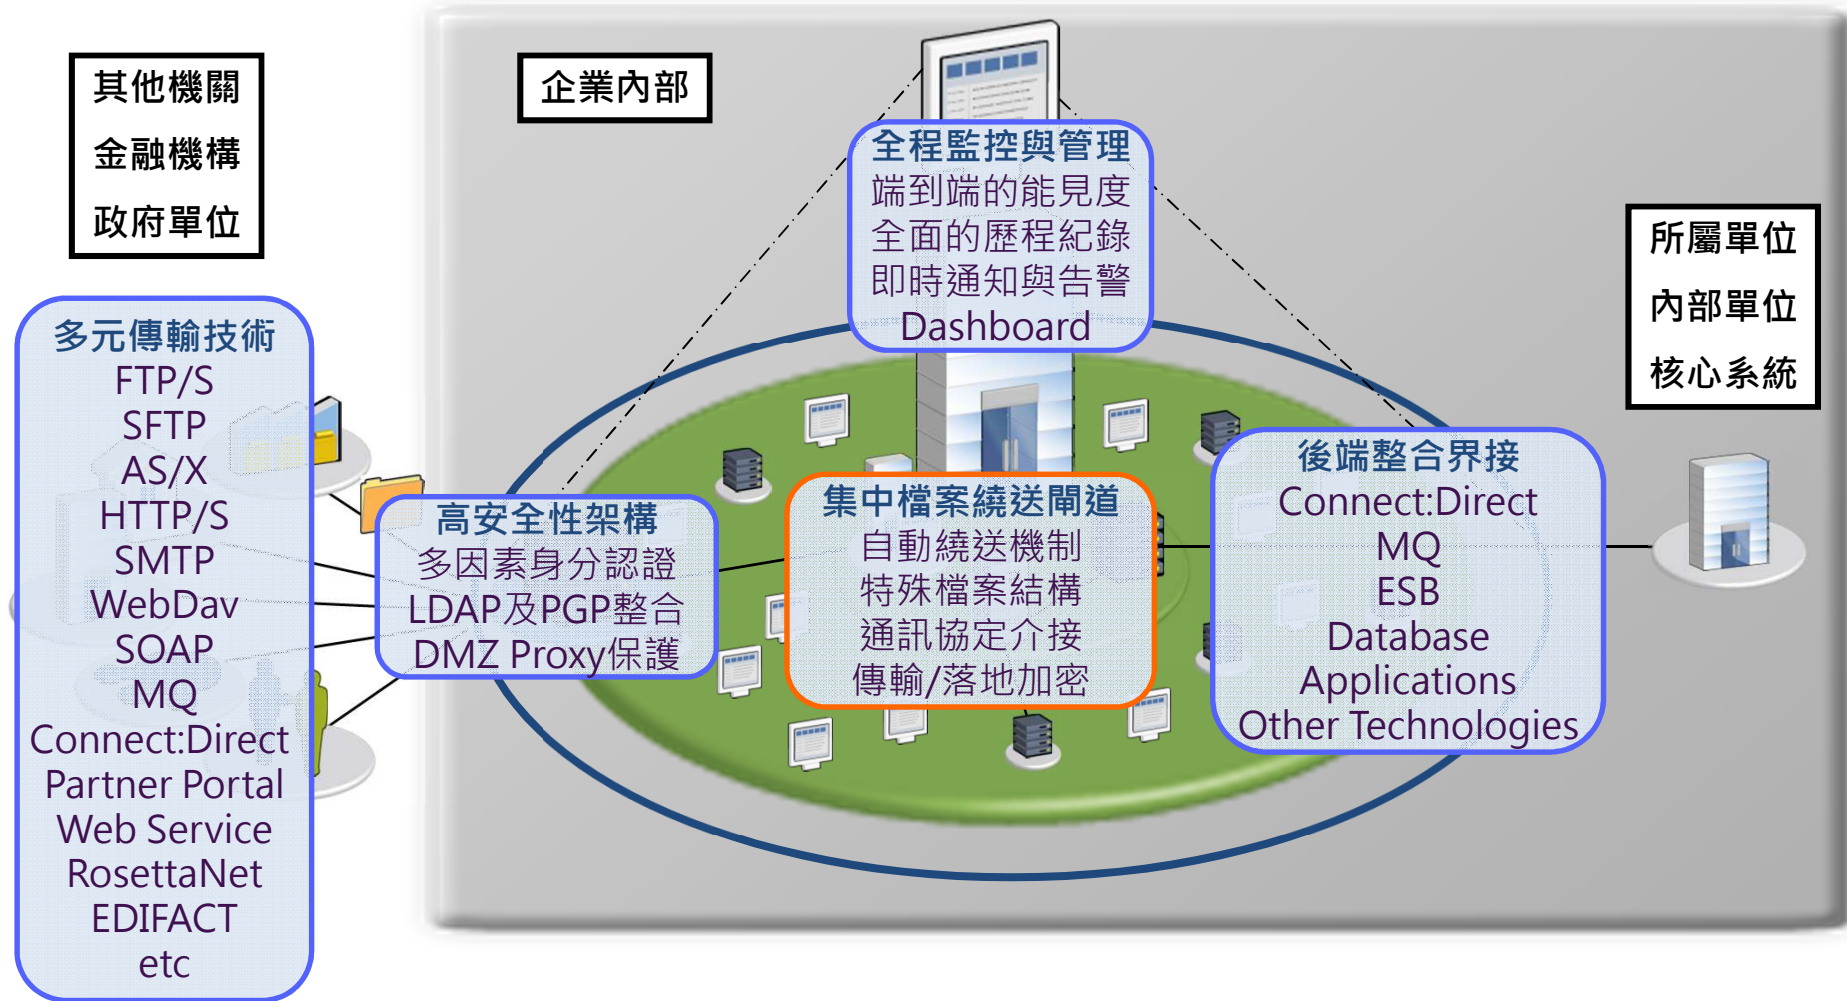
其他機關
金融機構
政府單位

企業內部

全程監控與管理
端到端的能見度
全面的歷程紀錄
即時通知與告警
Dashboard

所屬單位
內部單位
核心系統

多元傳輸技術
FTP/S
SFTP
AS/X
HTTP/S
SMTP
WebDav
SOAP
MQ
Connect:Direct
Partner Portal
Web Service
RosettaNet
EDIFACT
etc

高安全性架構
多因素身分認證
LDAP及PGP整合
DMZ Proxy保護

集中檔案繞送閘道
自動繞送機制
特殊檔案結構
通訊協定介接
傳輸/落地加密

後端整合界接
Connect:Direct
MQ
ESB
Database
Applications
Other Technologies